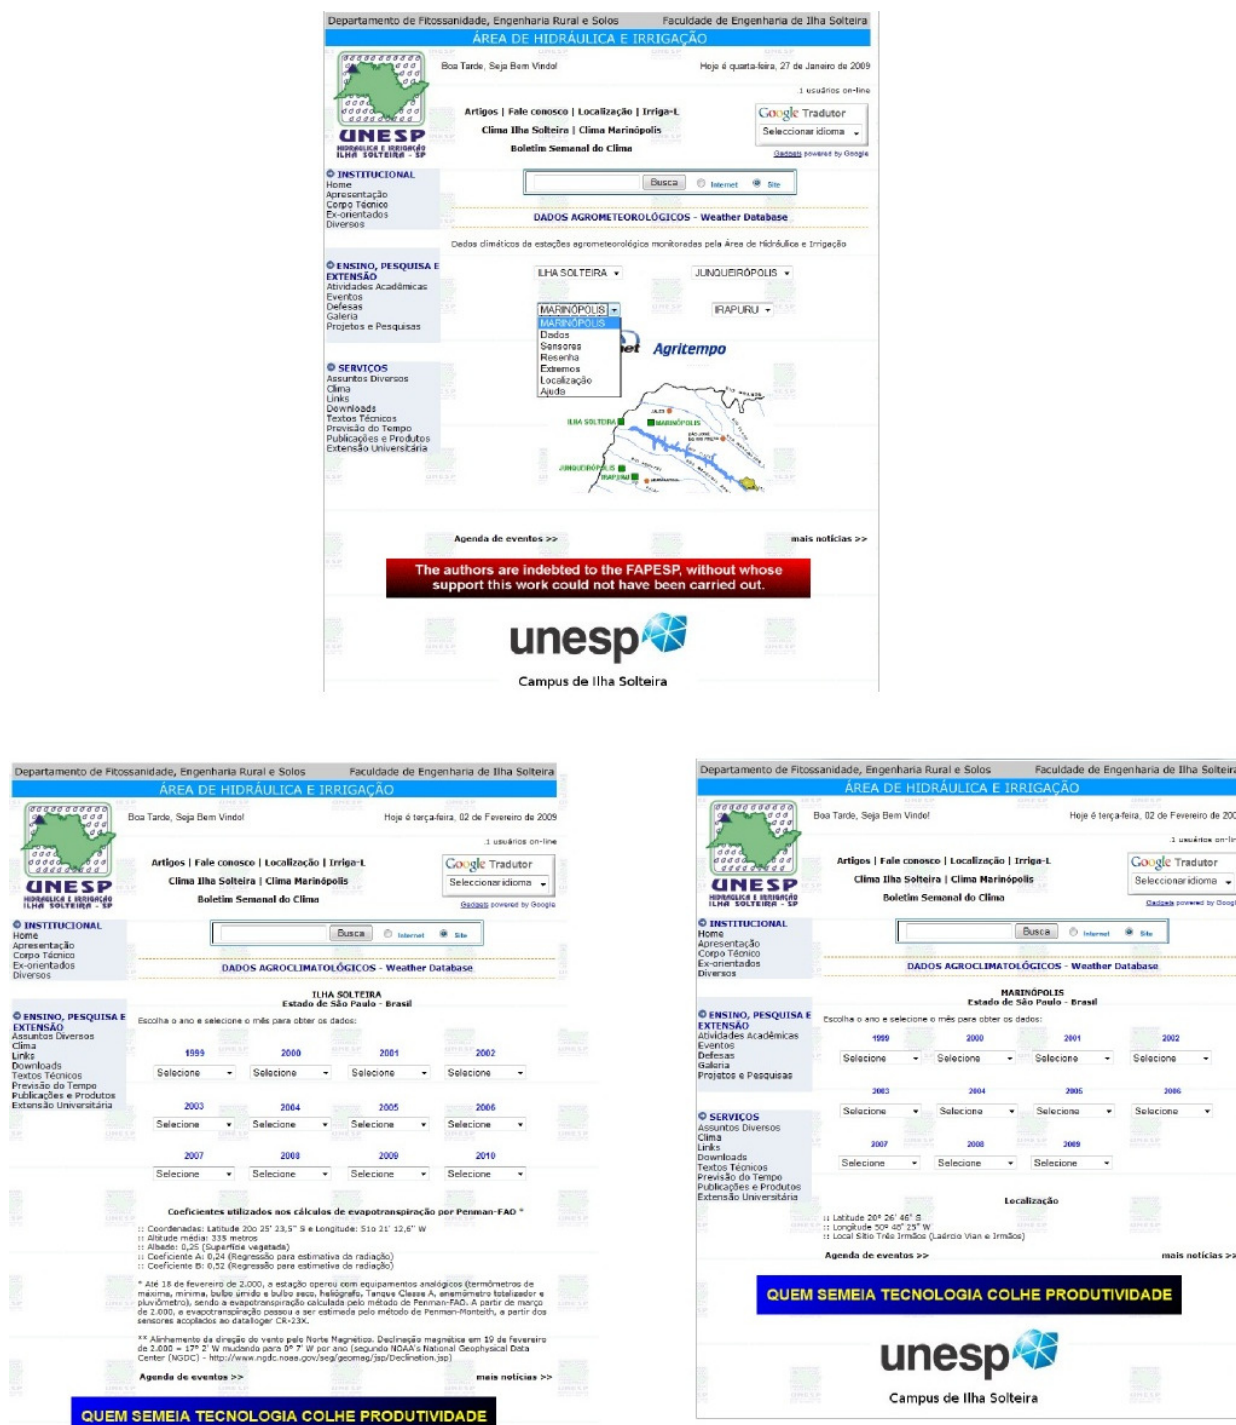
Departamento de Fitossanidade, Engenharia Rural e Solos Faculdade de Engenharia de Ilha Solteira
ÁREA DE HIDRÁULICA E IRRIGAÇÃO

UNESP
HIDRÁULICA E IRRIGAÇÃO ILHA SOLTEIRA - SP

Boa Tarde, Seja Bem Vindo! Hoje é quarta-feira, 27 de Janeiro de 2009
1 usuários on-line

Artigos | Fale conosco | Localização | Irriga-L
Clima Ilha Solteira | Clima Marinópolis
Boletim Semanal do Clima

Google Tradutor
Selecionar idioma
Gadgets powered by Google

INSTITUCIONAL
Home
Apresentação
Corpo Técnico
Ex-orientados
Diversos

Busca Internet Site

DADOS AGROMETEOROLÓGICOS - Weather Database

Dados climáticos de estações agrometeorológicas monitoradas pela Área de Hidráulica e Irrigação

ENSINO, PESQUISA E EXTENSÃO
Atividades Acadêmicas
Eventos
Defesas
Galeria
Projetos e Pesquisas

ILHA SOLTEIRA
JUNQUEIRÓPOLIS
MARINÓPOLIS
MARINÓPOLIS
Dados
Sensores
Resenha
Extremos
Localização
Ajuda
IRAPURU

Agritempo

SERVIÇOS
Assuntos Diversos
Clima
Links
Downloads
Textos Técnicos
Previsão do Tempo
Publicações e Produtos
Extensão Universitária

ILHA SOLTEIRA
MARINÓPOLIS
JUNQUEIRÓPOLIS
IRAPURU

Agenda de eventos >> mais notícias >>

The authors are indebted to the FAPESP, without whose support this work could not have been carried out.

unesp
Campus de Ilha Solteira

Departamento de Fitossanidade, Engenharia Rural e Solos Faculdade de Engenharia de Ilha Solteira
ÁREA DE HIDRÁULICA E IRRIGAÇÃO

UNESP
HIDRÁULICA E IRRIGAÇÃO ILHA SOLTEIRA - SP

Boa Tarde, Seja Bem Vindo! Hoje é terça-feira, 02 de Fevereiro de 2009
1 usuários on-line

Artigos | Fale conosco | Localização | Irriga-L
Clima Ilha Solteira | Clima Marinópolis
Boletim Semanal do Clima

Google Tradutor
Selecionar idioma
Gadgets powered by Google

INSTITUCIONAL
Home
Apresentação
Corpo Técnico
Ex-orientados
Diversos

Busca Internet Site

DADOS AGROCLIMATOLÓGICOS - Weather Database

ILHA SOLTEIRA
Estado de São Paulo - Brasil

ENSINO, PESQUISA E EXTENSÃO
Assuntos Diversos
Clima
Links
Downloads
Textos Técnicos
Previsão do Tempo
Publicações e Produtos
Extensão Universitária

Escolha o ano e selecione o mês para obter os dados:

| 1999 | 2000 | 2001 | 2002 |
|---|---|---|---|
| Selecione | Selecione | Selecione | Selecione |
| 2003 | 2004 | 2005 | 2006 |
| Selecione | Selecione | Selecione | Selecione |
| 2007 | 2008 | 2009 | 2010 |
| Selecione | Selecione | Selecione | Selecione |

Coeficientes utilizados nos cálculos de evapotranspiração por Penman-FAO *

:: Coordenadas: Latitude 20o 25' 23,5" S e Longitude: 51o 21' 12,6" W
:: Altitude média: 335 metros
:: Albedo: 0,25 (Superfície vegetada)
:: Coeficiente A: 0,24 (Regressão para estimativa da radiação)
:: Coeficiente B: 0,52 (Regressão para estimativa da radiação)

* Até 18 de fevereiro de 2.000, a estação operou com equipamentos analógicos (termômetros de máxima, mínima, bulbo úmido e bulbo seco, heliógrafo, Tanque Classe A, anemômetro totalizador e pluviômetro), sendo a evapotranspiração calculada pelo método de Penman-FAO. A partir de março de 2.000, a evapotranspiração passou a ser estimada pelo método de Penman-Monteith, a partir dos sensores acoplados ao datalogger CR-23X.

** Alinhamento da direção do vento pelo Norte Magnético. Declinação magnética em 19 de fevereiro de 2.000 = 17º 2' W mudando para 0º 7' W por ano (segundo NOAA's National Geophysical Data Center (NGDC) - http://www.ngdc.noaa.gov/seg/geomag/jsp/Declination.jsp)

Agenda de eventos >> mais notícias >>

QUEM SEMEIA TECNOLOGIA COLHE PRODUTIVIDADE

Departamento de Fitossanidade, Engenharia Rural e Solos Faculdade de Engenharia de Ilha Solteira
ÁREA DE HIDRÁULICA E IRRIGAÇÃO

UNESP
HIDRÁULICA E IRRIGAÇÃO ILHA SOLTEIRA - SP

Boa Tarde, Seja Bem Vindo! Hoje é terça-feira, 02 de Fevereiro de 20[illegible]
1 usuários on-li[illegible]

Artigos | Fale conosco | Localização | Irriga-L
Clima Ilha Solteira | Clima Marinópolis
Boletim Semanal do Clima

Google Tradutor
Selecionar idioma
Gadgets powered by Goog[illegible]

INSTITUCIONAL
Home
Apresentação
Corpo Técnico
Ex-orientados
Diversos

Busca Internet Site

DADOS AGROCLIMATOLÓGICOS - Weather Database

MARINÓPOLIS
Estado de São Paulo - Brasil

ENSINO, PESQUISA E EXTENSÃO
Atividades Acadêmicas
Eventos
Defesas
Galeria
Projetos e Pesquisas

Escolha o ano e selecione o mês para obter os dados:

| 1999 | 2000 | 2001 | 2002 |
|---|---|---|---|
| Selecione | Selecione | Selecione | Selecione |
| 2003 | 2004 | 2005 | 2006 |
| Selecione | Selecione | Selecione | Selecione |
| 2007 | 2008 | 2009 | |
| Selecione | Selecione | Selecione | |

SERVIÇOS
Assuntos Diversos
Clima
Links
Downloads
Textos Técnicos
Previsão do Tempo
Publicações e Produtos
Extensão Universitária

Localização

:: Latitude 20º 26' 46" S
:: Longitude 50º 49' 25" W
:: Local Sítio Três Irmãos (Laércio Vian e Irmãos)

Agenda de eventos >> mais notícias >>

QUEM SEMEIA TECNOLOGIA COLHE PRODUTIVIDADE

unesp
Campus de Ilha Solteira